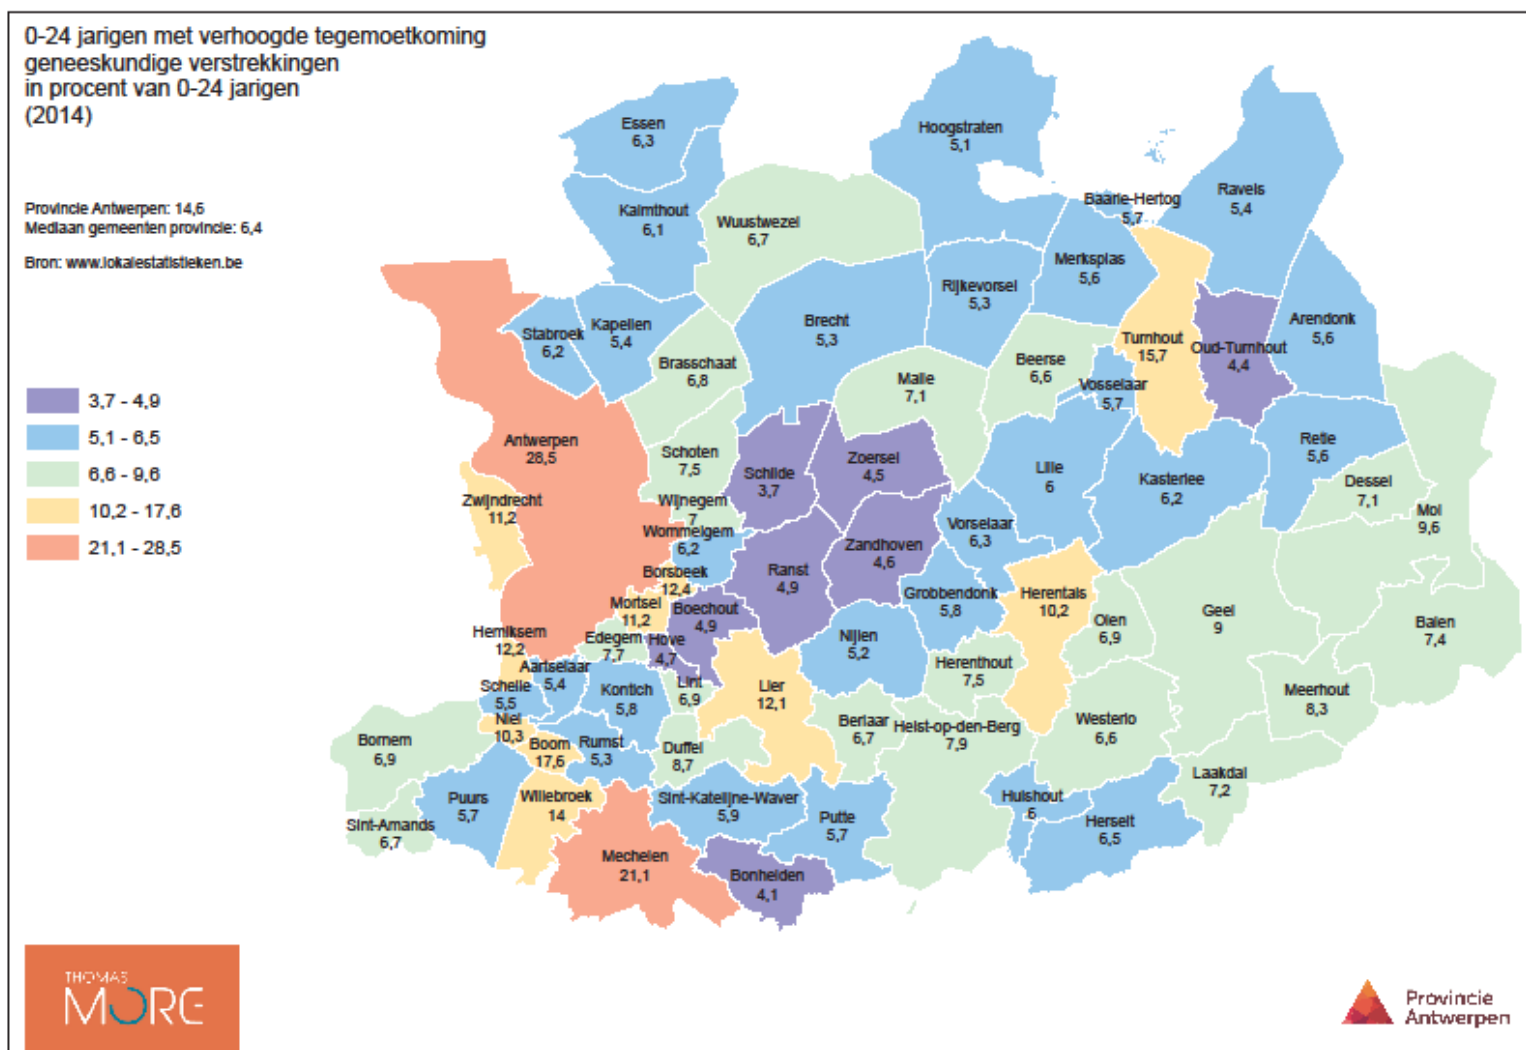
0-24 jarigen met verhoogde tegemoetkoming geneeskundige verstrekkingen in procent van 0-24 jarigen (2014)

Provincie Antwerpen: 14,6
Mediaan gemeenten provincie: 6,4

Bron: www.lokalestatistieken.be

3,7 - 4,9
5,1 - 6,5
6,6 - 9,6
10,2 - 17,6
21,1 - 28,5

Essen 6,3
Hoogstraten 5,1
Kalmthout 6,1
Wuustwezel 6,7
Baarle-Hertog 5,7
Ravels 5,4
Merksplas 5,6
Rijkevorsel 5,3
Stabroek 6,2
Kapellen 5,4
Brecht 5,3
Turnhout 15,7
Oud-Turnhout 4,4
Arendonk 5,6
Brasschaat 6,8
Beerse 6,6
Malle 7,1
Vosselaar 5,7
Antwerpen 28,5
Schoten 7,5
Schilde 3,7
Zoersel 4,5
Lille 6
Retie 5,6
Kasterlee 6,2
Dessel 7,1
Zwijndrecht 11,2
Wijnegem 7
Wommelgem 6,2
Vorselaar 6,3
Mol 9,6
Zandhoven 4,6
Borsbeek 12,4
Ranst 4,9
Grobbendonk 5,8
Herentals 10,2
Geel 9
Mortsel 11,2
Boechout 4,9
Olen 6,9
Balen 7,4
Hemiksem 12,2
Edegem 7,7
Hove 4,7
Nijlen 5,2
Herenthout 7,5
Aartselaar 5,4
Lier 12,1
Meerhout 8,3
Schelle 5,5
Kontich 5,8
Lint 6,9
Niel 10,3
Berlaar 6,7
Heist-op-den-Berg 7,9
Westerlo 6,6
Bornem 6,9
Boom 17,6
Rumst 5,3
Duffel 8,7
Laakdal 7,2
Puurs 5,7
Willebroek 14
Sint-Katelijne-Waver 5,9
Hulshout 6
Sint-Amands 6,7
Putte 5,7
Herselt 6,5
Mechelen 21,1
Bonheiden 4,1

THOMAS MORE

Provincie Antwerpen